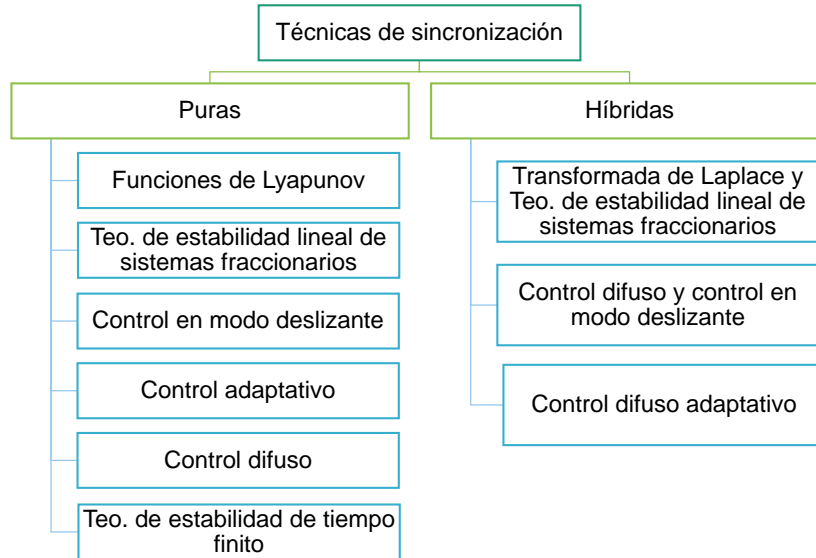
Técnicas de sincronización

Puras

Funciones de Lyapunov

Teo. de estabilidad lineal de sistemas fraccionarios

Control en modo deslizante

Control adaptativo

Control difuso

Teo. de estabilidad de tiempo finito

Híbridas

Transformada de Laplace y Teo. de estabilidad lineal de sistemas fraccionarios

Control difuso y control en modo deslizante

Control difuso adaptativo